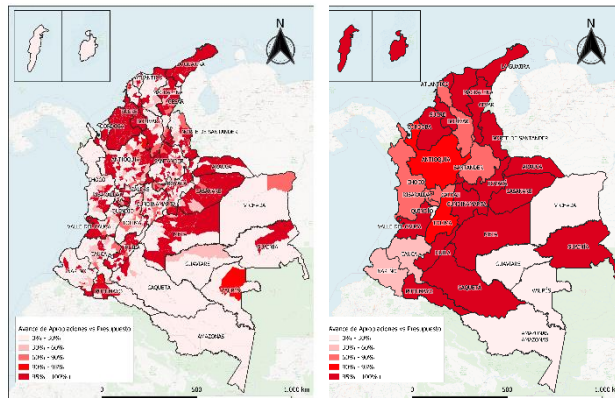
N

LA GUAJIRA
CESAR
NORTE DE SANTANDER
ANTIOQUIA
CASANARE
VICHADA
VALLE DEL CAUCA
CAUCA
GUAVIARE
CAQUETA
AMAZONAS

Avance de Apropiaciones vs Presupuesto
0% - 30%
30% - 60%
60% - 90%
90% - 95%
95% - 100%

0
500
1.000 km

N

ATLANTICO
LA GUAJIRA
CESAR
NORTE DE SANTANDER
ANTIOQUIA
SANTANDER
BOYACA
CUNDINAMARCA
ARAUCA
CASANARE
VICHADA
QUINDIO
TOLIMA
META
GUAINIA
VALLE DEL CAUCA
CAUCA
NARIÑO
GUAVIARE
VAUPES
CAQUETA
AMAZONAS

Avance de Apropiaciones vs Presupuesto
0% - 30%
30% - 60%
60% - 90%
90% - 95%
95% - 100%

0
500
1.000 km